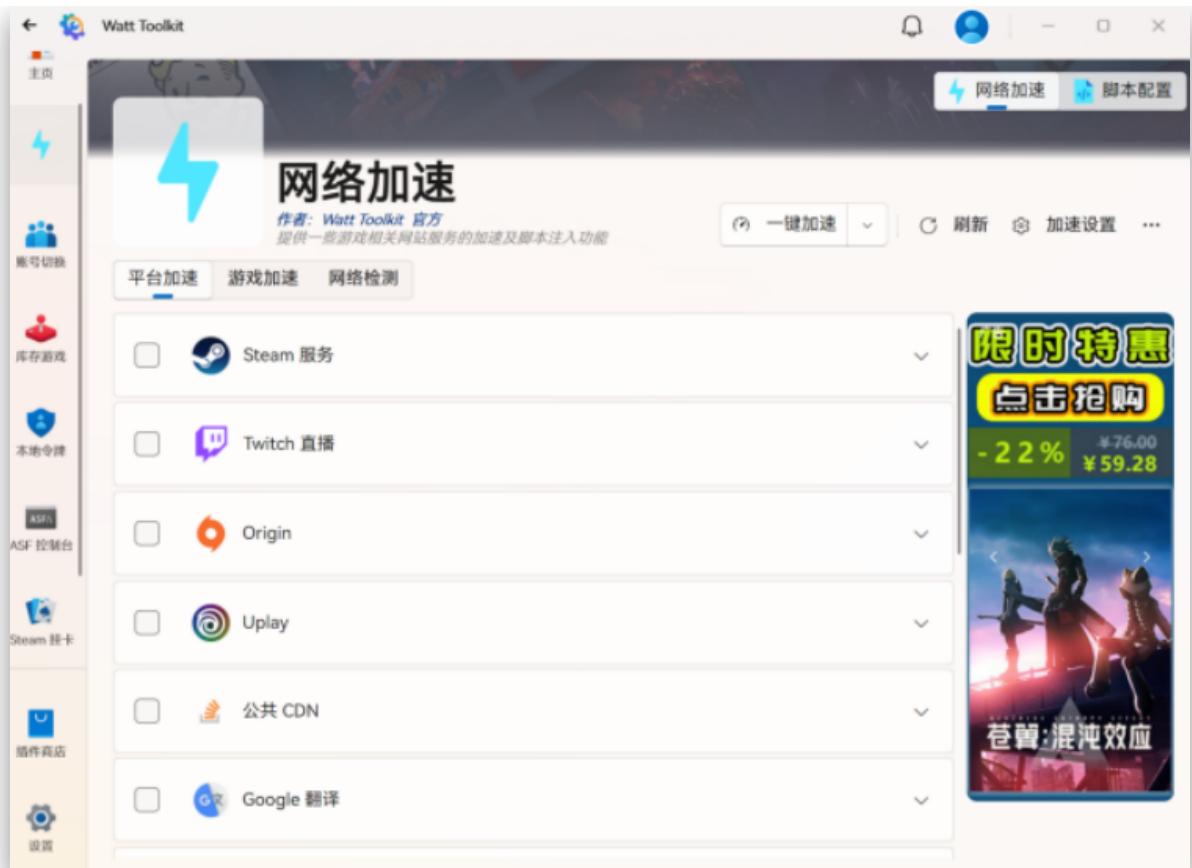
Watt Toolkit

主页

账号切换

库存游戏

本地令牌

ASF 控制台

Steam 挂卡

插件商店

设置

网络加速 脚本配置

网络加速

作者：Watt Toolkit 官方

提供一些游戏相关网站服务的加速及脚本注入功能

一键加速 刷新 加速设置 ···

平台加速 游戏加速 网络检测

Steam 服务

Twitch 直播

Origin

Uplay

公共 CDN

Google 翻译

限时特惠

点击抢购

-22% ¥76.00 ¥59.28

苍翼:混沌效应